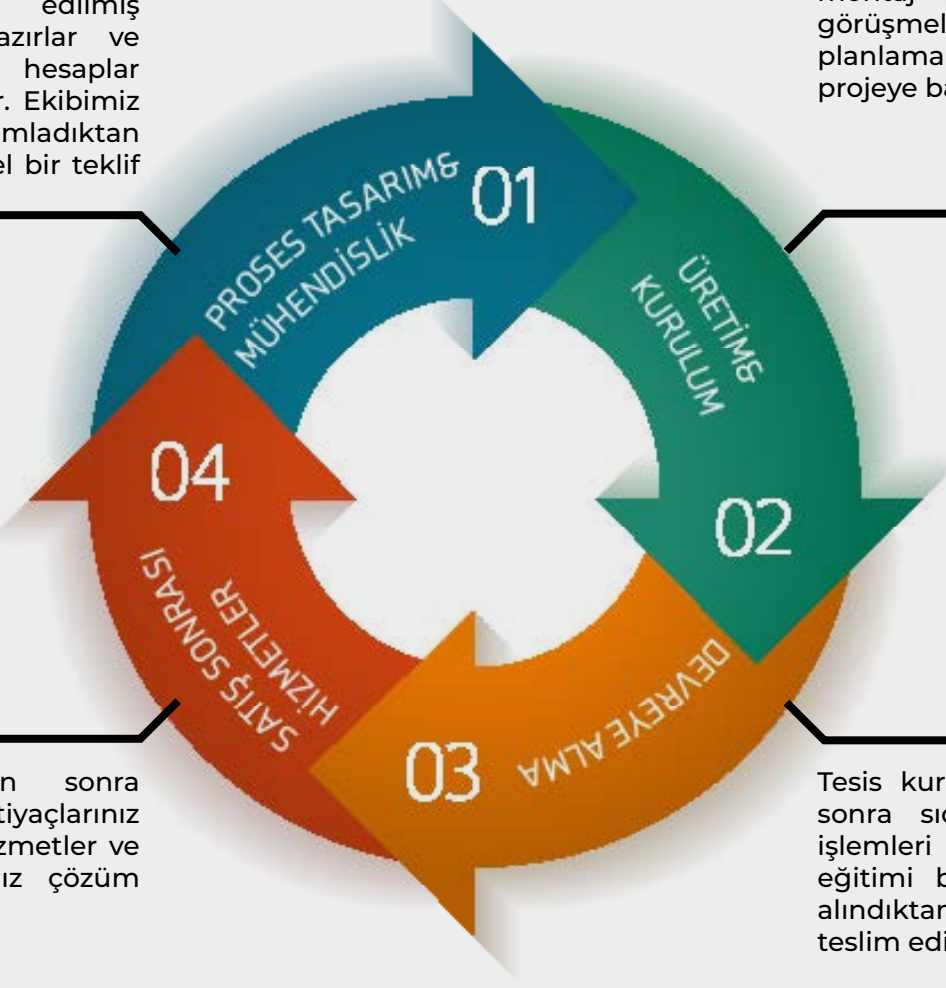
edilmiş
azırlar ve
hesaplar
r. Ekibimiz
mladıktan
el bir teklif

montaj
görüşmel
planlama
projeye ba

PROSES TASARIM& MÜHENDİSLİK
01

ÜRETİM& KURULUM
02

DEVREYE ALMA
03

SATIŞ SONRASI HİZMETLER
04

n sonra
tiyaçlarınız
zmetler ve
ız çözüm

Tesis kur
sonra sıc
işlemleri
eğitimi b
alındıktan
teslim edi